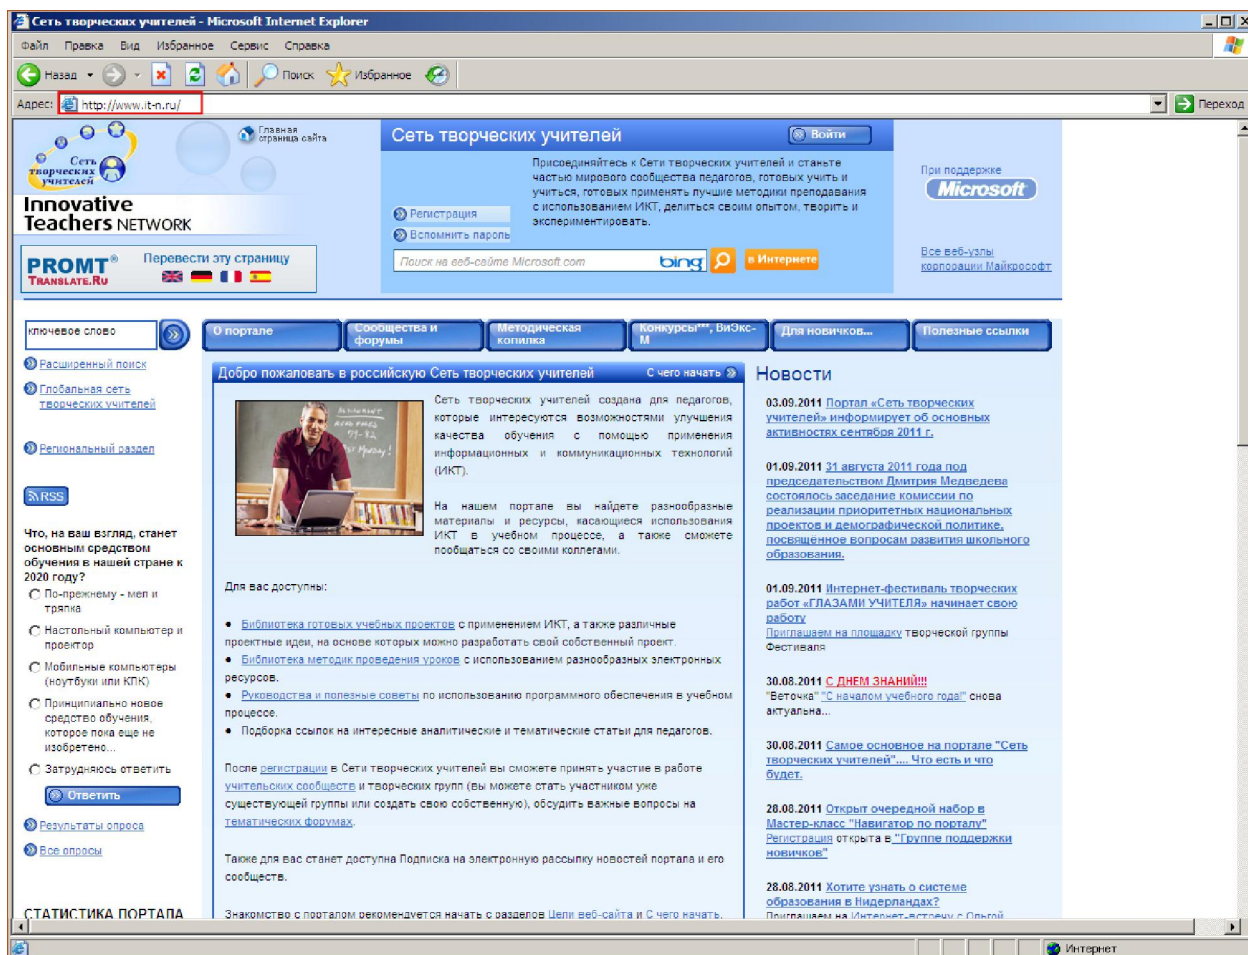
Сеть творческих учителей - Microsoft Internet Explorer

Файл Правка Вид Избранное Сервис Справка

Назад Поиск Избранное

Адрес: http://www.it-n.ru/ Переход

Сеть творческих учителей
Innovative Teachers NETWORK

Главная страница сайта

Сеть творческих учителей

Войти

Присоединяйтесь к Сети творческих учителей и станьте частью мирового сообщества педагогов, готовых учить и учиться, готовых применять лучшие методики преподавания с использованием ИКТ, делиться своим опытом, творить и экспериментировать.

Регистрация
Вспомнить пароль

При поддержке Microsoft

Все веб-узлы корпорации Майкрософт

PROMT TRANSLATE.RU
Перевести эту страницу

Поиск на веб-сайте Microsoft.com bing в Интернете

ключевое слово

О портале | Сообщества и форумы | Методическая копилка | Конкурсы***, ВиЭкс-М | Для новичков... | Полезные ссылки

Расширенный поиск
Глобальная сеть творческих учителей
Региональный раздел

RSS

Что, на ваш взгляд, станет основным средством обучения в нашей стране к 2020 году?
По-прежнему - мел и тряпка
Настольный компьютер и проектор
Мобильные компьютеры (ноутбуки или КПК)
Принципиально новое средство обучения, которое пока еще не изобретено...
Затрудняюсь ответить
Ответить
Результаты опроса
Все опросы

СТАТИСТИКА ПОРТАЛА

Добро пожаловать в российскую Сеть творческих учителей
С чего начать

Сеть творческих учителей создана для педагогов, которые интересуются возможностями улучшения качества обучения с помощью применения информационных и коммуникационных технологий (ИКТ).

На нашем портале вы найдете разнообразные материалы и ресурсы, касающиеся использования ИКТ в учебном процессе, а также сможете пообщаться со своими коллегами.

Для вас доступны:

• Библиотека готовых учебных проектов с применением ИКТ, а также различные проектные идеи, на основе которых можно разработать свой собственный проект.
• Библиотека методик проведения уроков с использованием разнообразных электронных ресурсов.
• Руководства и полезные советы по использованию программного обеспечения в учебном процессе.
• Подборка ссылок на интересные аналитические и тематические статьи для педагогов.

После регистрации в Сети творческих учителей вы сможете принять участие в работе учительских сообществ и творческих групп (вы можете стать участником уже существующей группы или создать свою собственную), обсудить важные вопросы на тематических форумах.

Также для вас станет доступна Подписка на электронную рассылку новостей портала и его сообществ.

Знакомство с порталом рекомендуется начать с разделов Цели веб-сайта и С чего начать.

Новости

03.09.2011 Портал «Сеть творческих учителей» информирует об основных активностях сентября 2011 г.

01.09.2011 31 августа 2011 года под председательством Дмитрия Медведева состоялось заседание комиссии по реализации приоритетных национальных проектов и демографической политике, посвящённое вопросам развития школьного образования.

01.09.2011 Интернет-фестиваль творческих работ «ГЛАЗАМИ УЧИТЕЛЯ» начинает свою работу
Приглашаем на площадку творческой группы Фестиваля

30.08.2011 С ДНЕМ ЗНАНИЙ!!!
"Веточка" "С началом учебного года!" снова актуальна...

30.08.2011 Самое основное на портале "Сеть творческих учителей".... Что есть и что будет.

28.08.2011 Открыт очередной набор в Мастер-класс "Навигатор по порталу"
Регистрация открыта в "Группе поддержки новичков"

28.08.2011 Хотите узнать о системе образования в Нидерландах?
Приглашаем на Интернет-встречу с Ольгой

Интернет